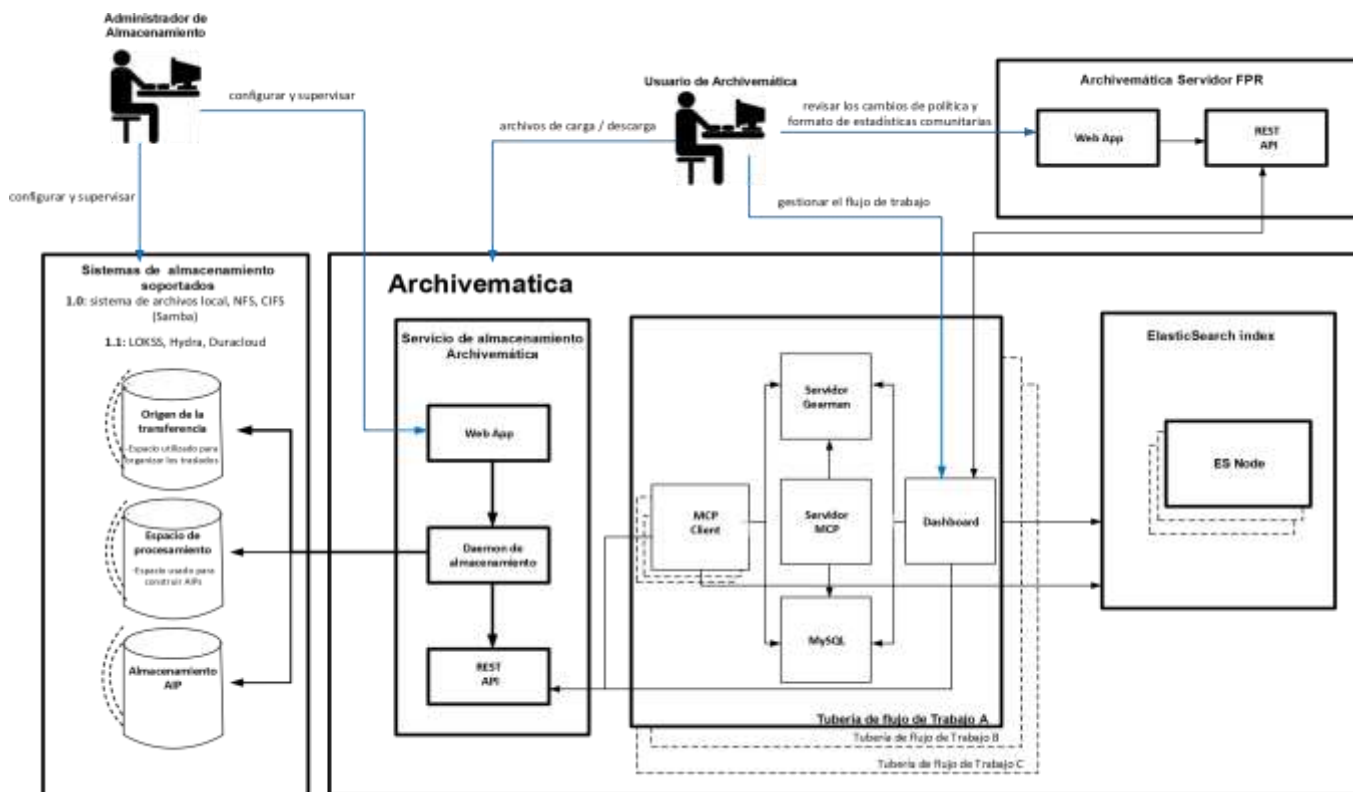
Administrador de Almacenamiento

configurar y supervisar

configurar y supervisar

Usuario de Archivemática

archivos de carga / descarga

revisar los cambios de política y formato de estadísticas comunitarias

gestionar el flujo de trabajo

Archivemática Servidor FPR

Web App

REST API

Sistemas de almacenamiento soportados

1.0: sistema de archivos local, NFS, CIFS (Samba)

1.1: LOKSS, Hydra, Duracloud

Origen de la transferencia

Espacio utilizado para organizar las traslados

Espacio de procesamiento

Espacio usado para construir AIPs

Almacenamiento AIP

Archivematica

Servicio de almacenamiento Archivemática

Web App

Daemon de almacenamiento

REST API

Servidor Gearman

MCP Client

Servidor MCP

Dashboard

MySQL

Tuberia de flujo de Trabajo A

Tuberia de flujo de Trabajo B

Tuberia de flujo de Trabajo C

ElasticSearch index

ES Node